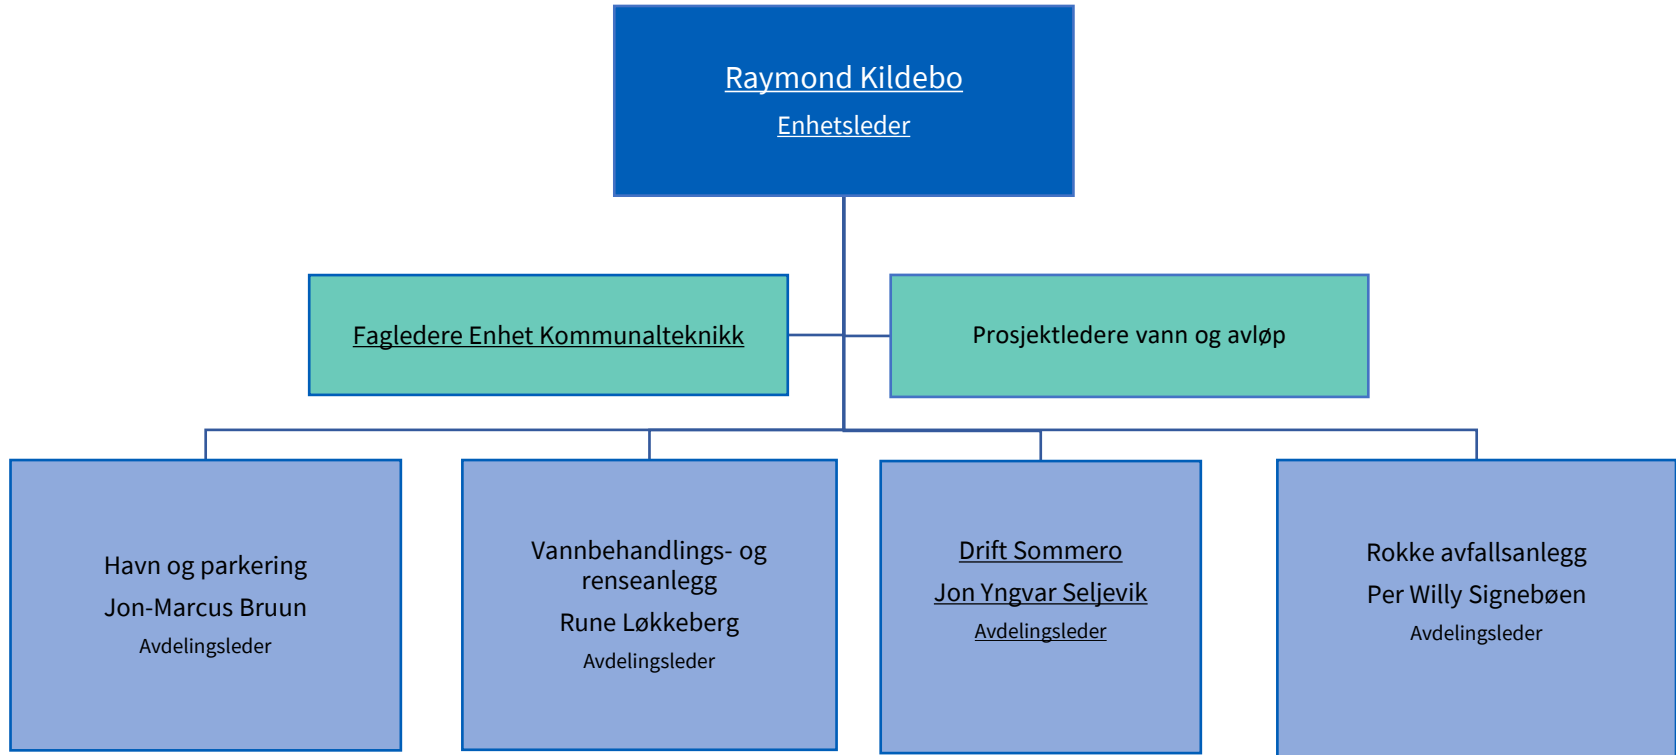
Raymond Kildebo
Enhetsleder

Fagledere Enhet Kommunalteknikk

Prosjektledere vann og avløp

Havn og parkering
Jon-Marcus Bruun
Avdelingsleder

Vannbehandlings- og renseanlegg
Rune Løkkeberg
Avdelingsleder

Drift Sommero
Jon Yngvar Seljevik
Avdelingsleder

Rokke avfallsanlegg
Per Willy Signebøen
Avdelingsleder